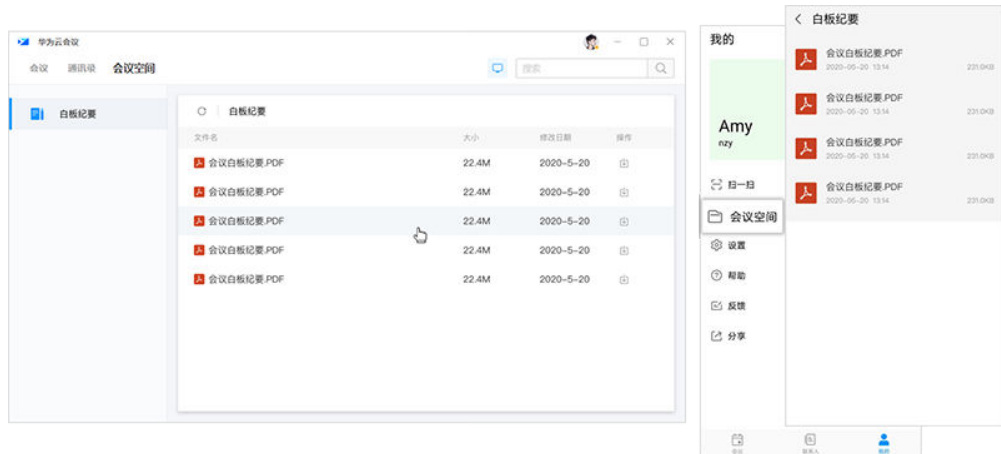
华为云会议

会议 通讯录 会议空间

搜索

白板纪要

白板纪要

| 文件名 | 大小 | 修改日期 | 操作 |
|---|---|---|---|
| 会议白板纪要.PDF | 22.4M | 2020-5-20 | |
| 会议白板纪要.PDF | 22.4M | 2020-5-20 | |
| 会议白板纪要.PDF | 22.4M | 2020-5-20 | |
| 会议白板纪要.PDF | 22.4M | 2020-5-20 | |
| 会议白板纪要.PDF | 22.4M | 2020-5-20 | |

我的

Amy
nzy

扫一扫

会议空间

设置

帮助

反馈

分享

会议 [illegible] 我的

白板纪要

会议白板纪要.PDF
2020-05-20 13:14 231.0KB

会议白板纪要.PDF
2020-05-20 13:14 231.0KB

会议白板纪要.PDF
2020-05-20 13:14 231.0KB

会议白板纪要.PDF
2020-05-20 13:14 231.0KB